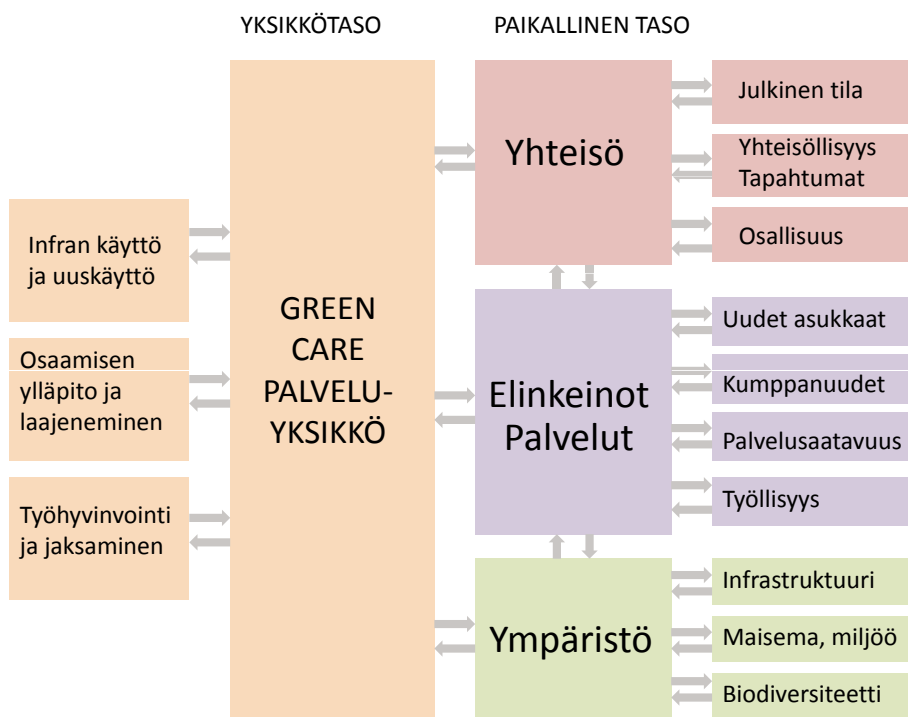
YKSIKKÖTASO

PAIKALLINEN TASO

Infran käyttö ja uuskäyttö

Osaamisen ylläpito ja laajeneminen

Työhyvinvointi ja jaksaminen

GREEN CARE PALVELU-YKSIKKÖ

Yhteisö

Elinkeinot Palvelut

Ympäristö

Julkinen tila

Yhteisöllisyys Tapahtumat

Osallisuus

Uudet asukkaat

Kumppanuudet

Palvelusaatavuus

Työllisyys

Infrastruktuuri

Maisema, miljöö

Biodiversiteetti